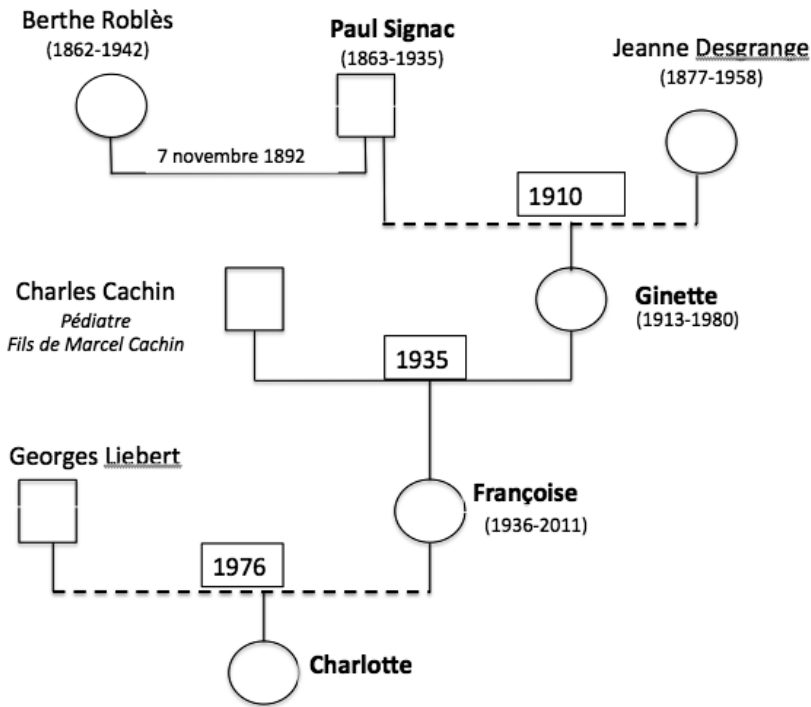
Berthe Roblès
(1862-1942)

Paul Signac
(1863-1935)

Jeanne Desgrange
(1877-1958)

7 novembre 1892

1910

Charles Cachin
Pédiatre
Fils de Marcel Cachin

Ginette
(1913-1980)

1935

Georges Liebert

Françoise
(1936-2011)

1976

Charlotte